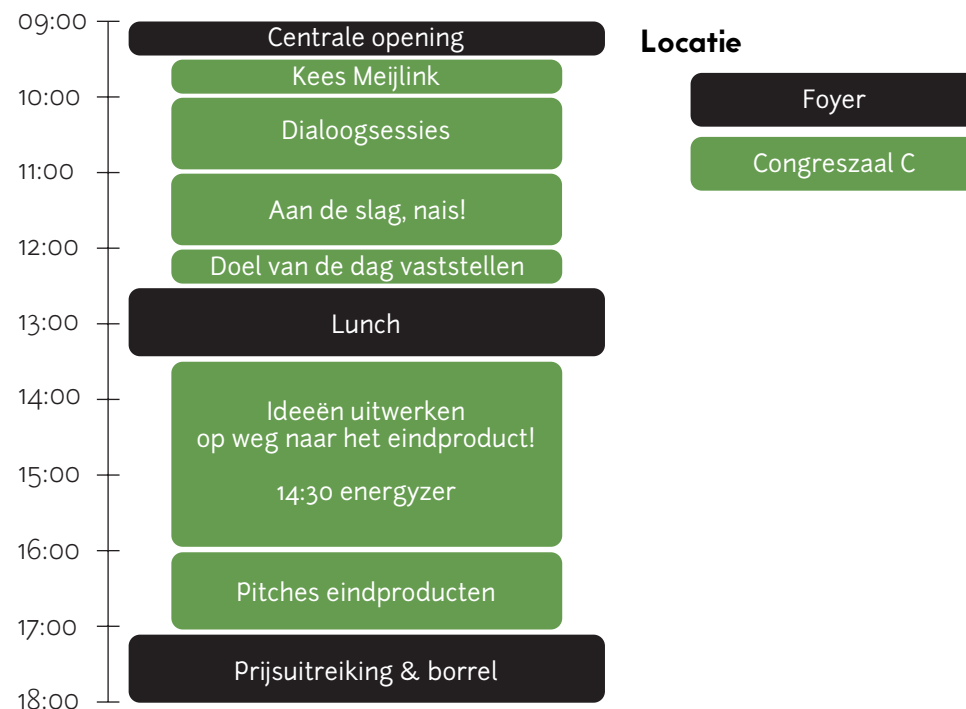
09:00
Centrale opening
Kees Meijlink
10:00
Dialoogsessies
11:00
Aan de slag, nais!
12:00
Doel van de dag vaststellen
13:00
Lunch
14:00
Ideeën uitwerken
op weg naar het eindproduct!

14:30 energyzer
15:00
16:00
Pitches eindproducten
17:00
Prijsuitreiking & borrel
18:00

Locatie
Foyer
Congreszaal C